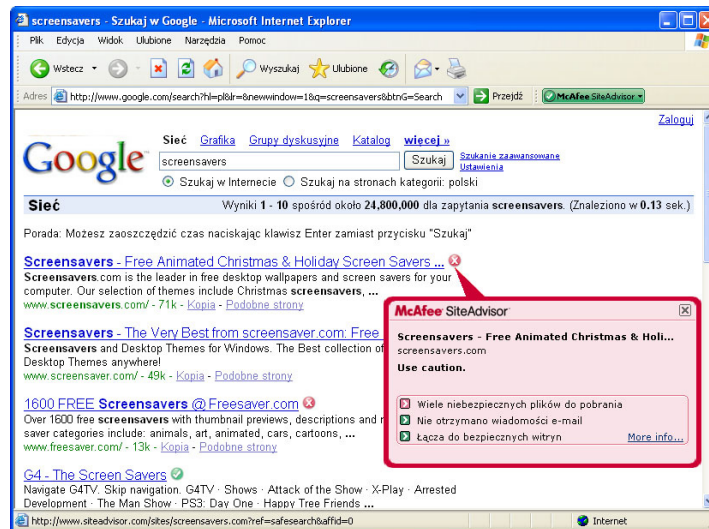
screensavers - Szukaj w Google - Microsoft Internet Explorer

Plik Edycja Widok Ulubione Narzędzia Pomoc

Wstecz Wyszukaj Ulubione

Adres http://www.google.com/search?hl=pl&lr=&newwindow=1&q=screensavers&btnG=Search Przejdź McAfee SiteAdvisor

Zaloguj

Google

Sieć Grafika Grupy dyskusyjne Katalog więcej »

screensavers Szukaj Szukanie zaawansowane Ustawienia

Szukaj w Internecie Szukaj na stronach kategorii: polski

Sieć Wyniki 1 - 10 spośród około 24,800,000 dla zapytania screensavers. (Znaleziono w 0.13 sek.)

Porada: Możesz zaoszczędzić czas naciskając klawisz Enter zamiast przycisku "Szukaj"

Screensavers - Free Animated Christmas & Holiday Screen Savers ...
Screensavers.com is the leader in free desktop wallpapers and screen savers for your computer. Our selection of themes include Christmas screensavers, ...
www.screensavers.com/ - 71k - Kopia - Podobne strony

Screensavers - The Very Best from screensaver.com: Free
Screensavers and Desktop Themes for Windows. The Best collection of Desktop Themes anywhere!
www.screensaver.com/ - 49k - Kopia - Podobne strony

1600 FREE Screensavers @ Freesaver.com
Over 1600 free screensavers with thumbnail previews, descriptions and saver categories include: animals, art, animated, cars, cartoons, ...
www.freesaver.com/ - 13k - Kopia - Podobne strony

G4 - The Screen Savers
Navigate G4TV. Skip navigation. G4TV · Shows · Attack of the Show · X-Play · Arrested Development · The Man Show · PS3: Day One · Happy Tree Friends ...

McAfee SiteAdvisor
Screensavers - Free Animated Christmas & Holi...
screensavers.com
Use caution.
Wiele niebezpiecznych plików do pobrania
Nie otrzymano wiadomości e-mail
Łącza do bezpiecznych witryn
More info...

http://www.siteadvisor.com/sites/screensavers.com?ref=safesearch&affid=0 Internet